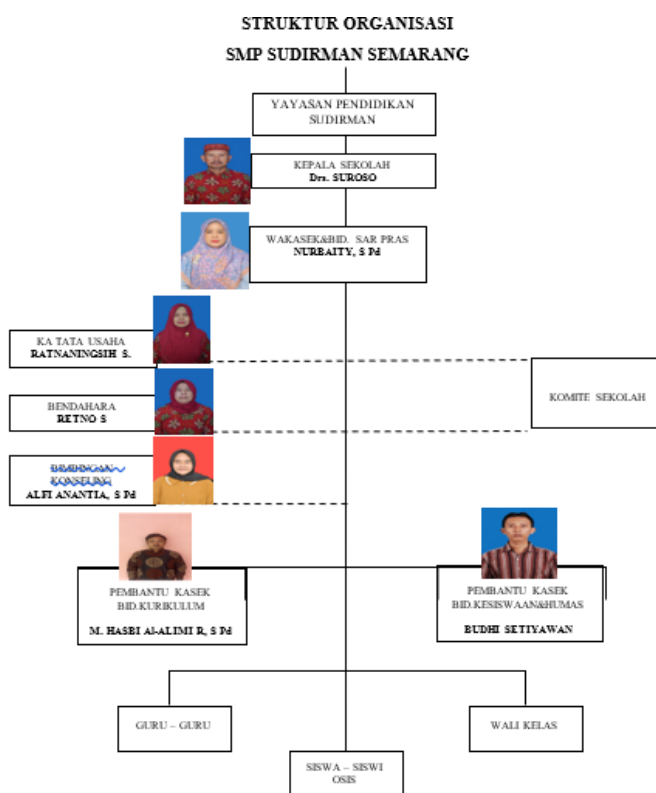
STRUKTUR ORGANISASI
SMP SUDIRMAN SEMARANG

YAYASAN PENDIDIKAN SUDIRMAN

KEPALA SEKOLAH
Drs. SUROSO

WAKASEK&BID. SAR PRAS
NURBAITY, S Pd

KA TATA USAHA
RATNANINGSIH S.

BENDAHARA
RETNO S

KOMITE SEKOLAH

BIMBINGAN KONSELING
ALFI ANANTIA, S Pd

PEMBANTU KASEK
BID.KURIKULUM
M. HASBI Al-ALIMI R, S Pd

PEMBANTU KASEK
BID.KESISWAAN&HUMAS
BUDHI SETIYAWAN

GURU – GURU

WALI KELAS

SISWA – SISWI
OSIS